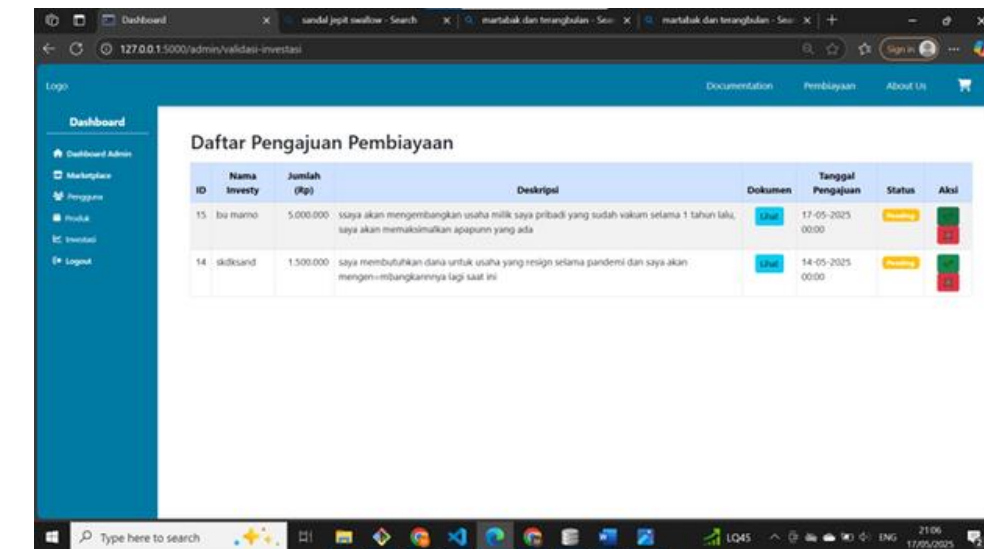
Dashboard × sandal jepit swallow - Search × martabak dan terangbulan - Sea × martabak dan terangbulan - Sea × +

127.0.0.1:5000/admin/validasi-investasi

Sign in

Logo

Documentation Pembiayaan About Us

Dashboard

Dashboard Admin
Marketplace
Pengguna
Produk
Investasi
Logout

Daftar Pengajuan Pembiayaan

| ID | Nama Investy | Jumlah (Rp) | Deskripsi | Dokumen | Tanggal Pengajuan | Status | Aksi |
|---|---|---|---|---|---|---|---|
| 15 | bu marno | 5.000.000 | ssaya akan mengembangkan usaha milik saya pribadi yang sudah vakum selama 1 tahun lalu, saya akan memaksimalkan apapunn yang ada | Lihat | 17-05-2025 00:00 | Pending | |
| 14 | skdksand | 1.500.000 | saya membutuhkan dana untuk usaha yang resign selama pandemi dan saya akan mengen=mbangkannya lagi saat ini | Lihat | 14-05-2025 00:00 | Pending | |

Type here to search

LQ45 ENG 21:06 17/05/2025